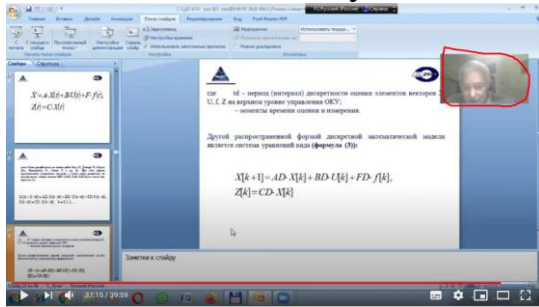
Главная Вставка Дизайн Анимация Показ слайдов Рецензирование Вид Foxit Reader PDF

Слайды Структура

$\dot{X}=A\cdot X(t)+B\cdot U(t)+F\cdot f(t),$
$Z(t)=C\cdot X(t)$

где td – период (интервал) дискретности оценки элементов векторов X, U, f, Z на верхнем уровне управления ОКУ;
– моменты времени оценки и измерения.

Другой распространенной формой дискретной математической модели является система уравнений вида (формула (3)):

$X[k+1]=AD\cdot X[k]+BD\cdot U[k]+FD\cdot f[k],$
$Z[k]=CD\cdot X[k]$

Заметки к слайду

37:15 / 39:59